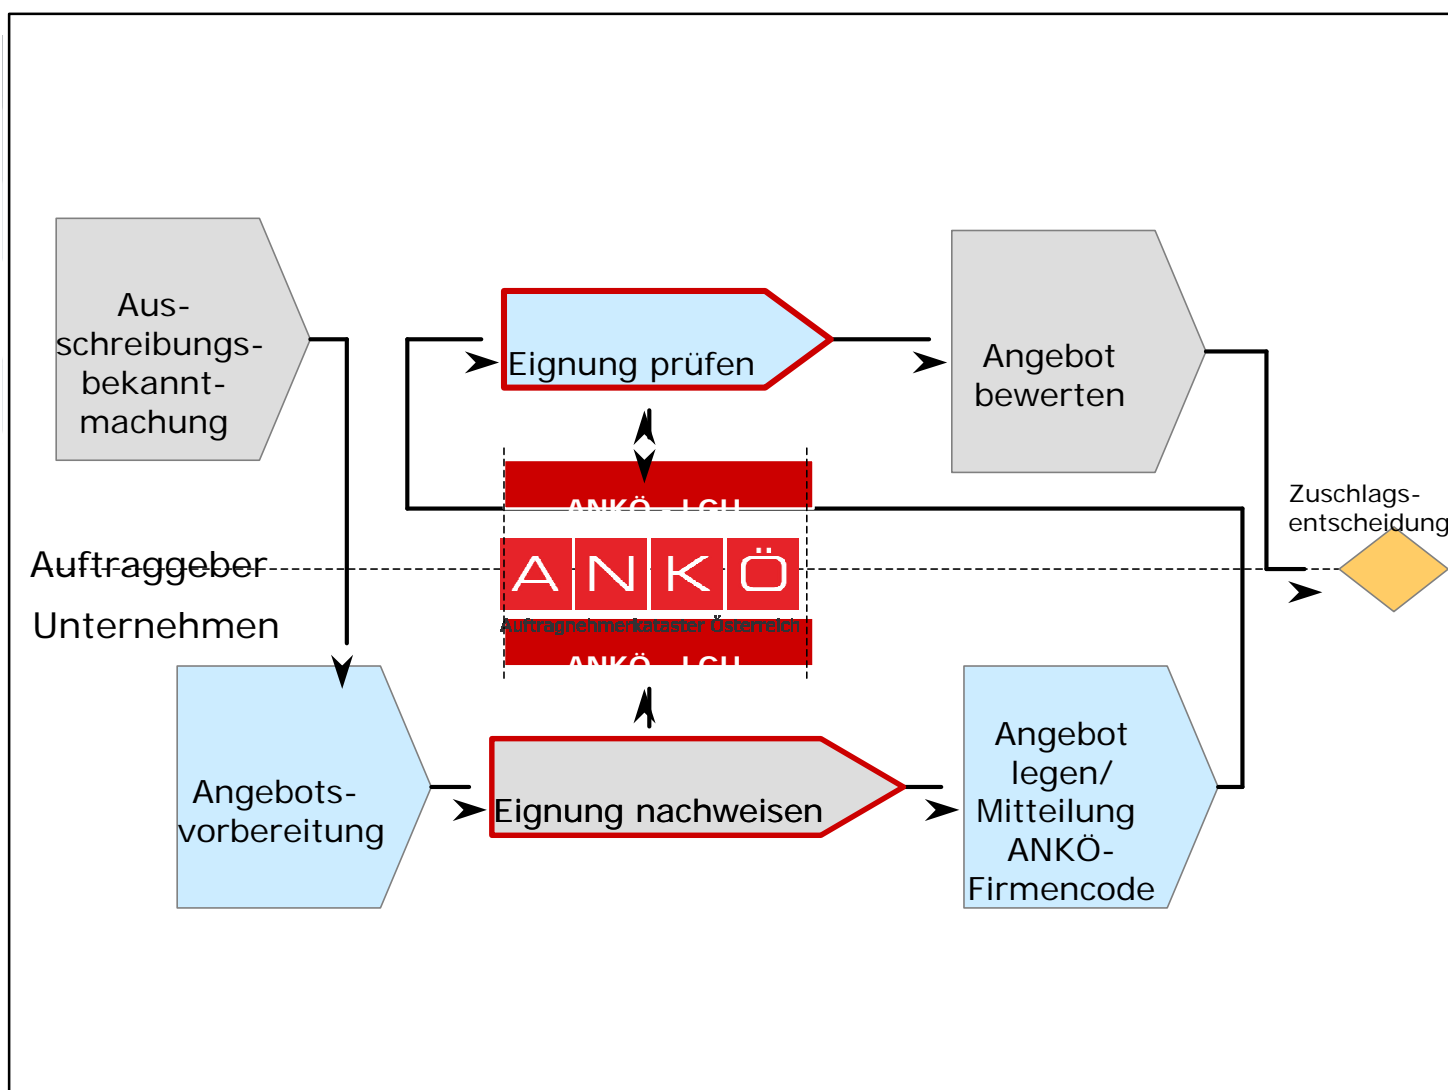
Ausschreibungsbekanntmachung

Eignung prüfen

Angebot bewerten

ANKÖ - LCU

Zuschlagsentscheidung

Auftraggeber

ANKÖ

Auftragnehmerkataster Österreich

Unternehmen

ANKÖ - LCU

Angebotsvorbereitung

Eignung nachweisen

Angebot legen/ Mitteilung ANKÖ-Firmencode